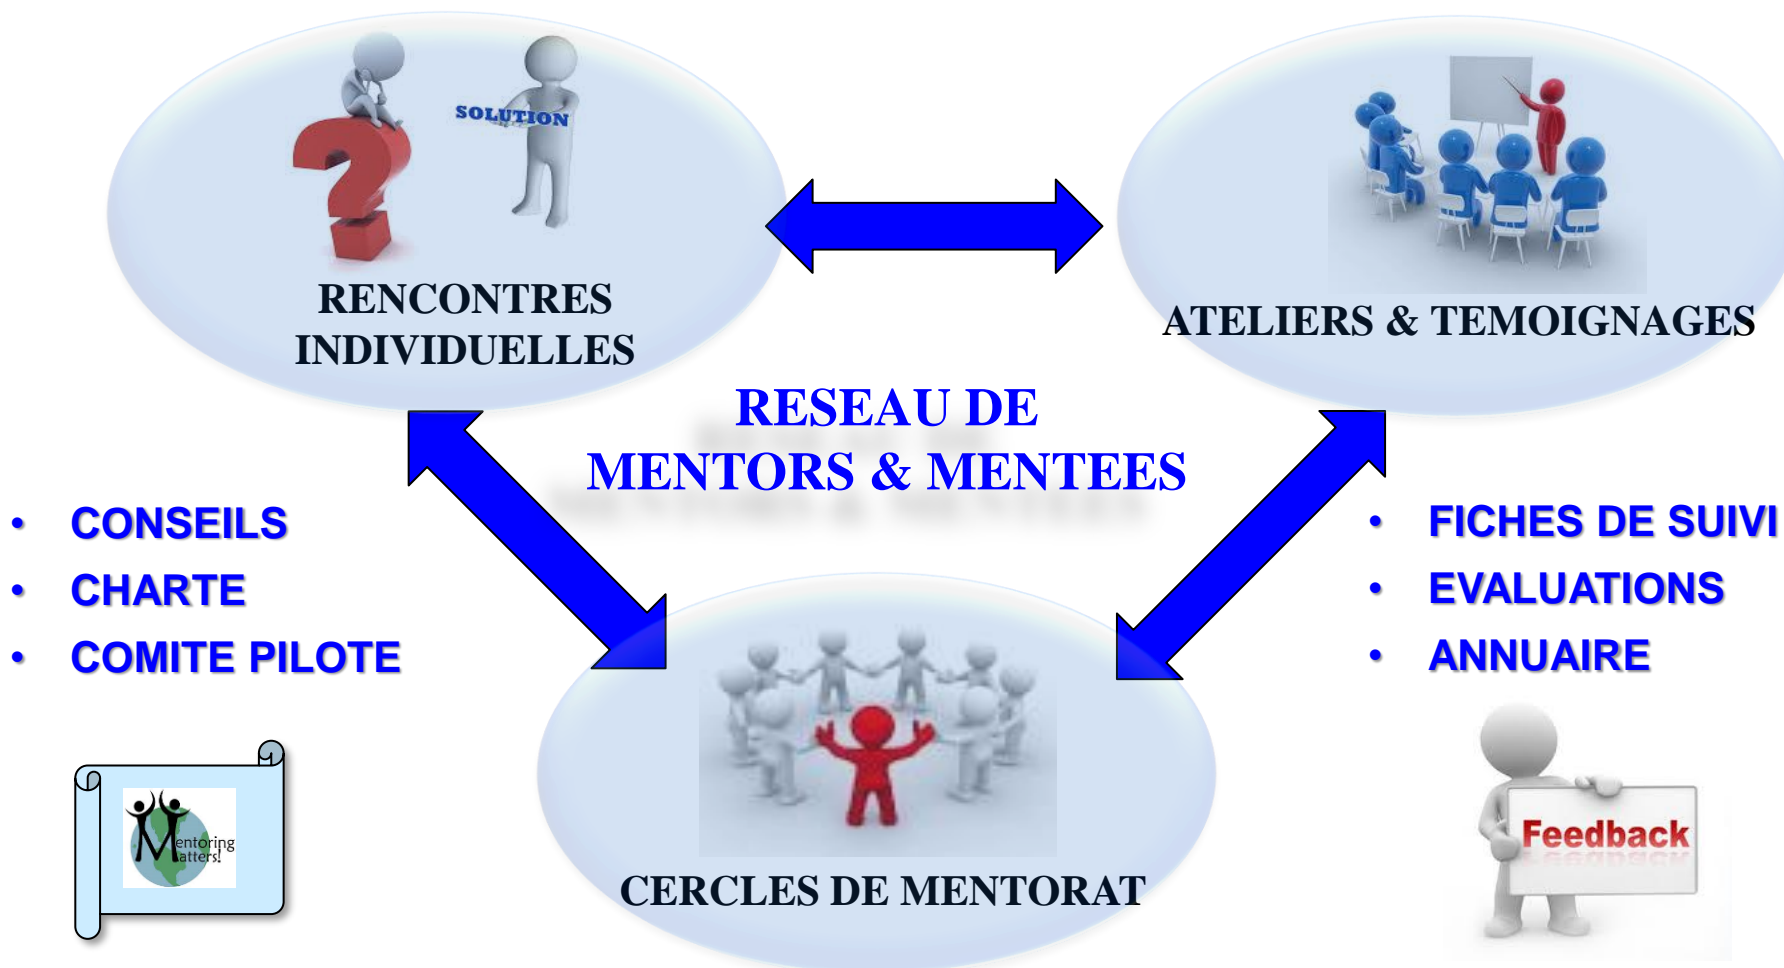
SOLUTION

RENCONTRES INDIVIDUELLES

ATELIERS & TEMOIGNAGES

RESEAU DE MENTORS & MENTEES

• CONSEILS
• CHARTE
• COMITE PILOTE

• FICHES DE SUIVI
• EVALUATIONS
• ANNUAIRE

Mentoring Matters!

CERCLES DE MENTORAT

Feedback